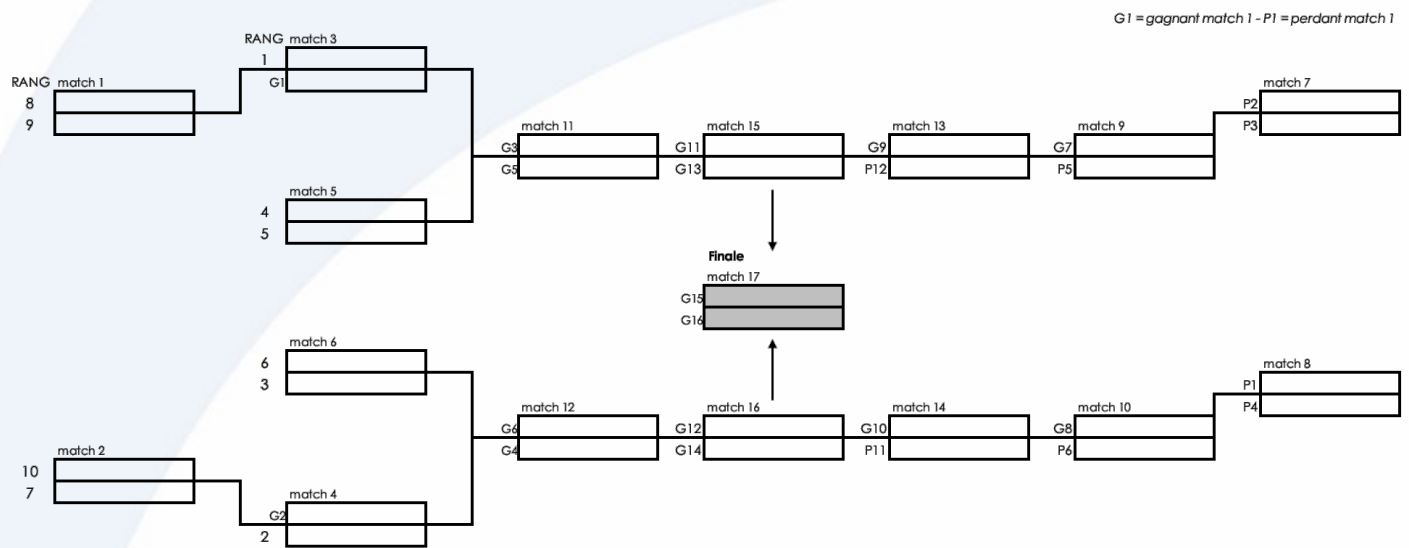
G1 = gagnant match 1 - P1 = perdant match 1

RANG match 3
1
G1

RANG match 1
8
9

match 11
G3
G5

match 15
G11
G13

match 13
G9
P12

match 9
G7
P5

match 7
P2
P3

match 5
4
5

Finale
match 17
G15
G16

match 6
6
3

match 8
P1
P4

match 12
G6
G4

match 16
G12
G14

match 14
G10
P11

match 10
G8
P6

match 2
10
7

match 4
G2
2